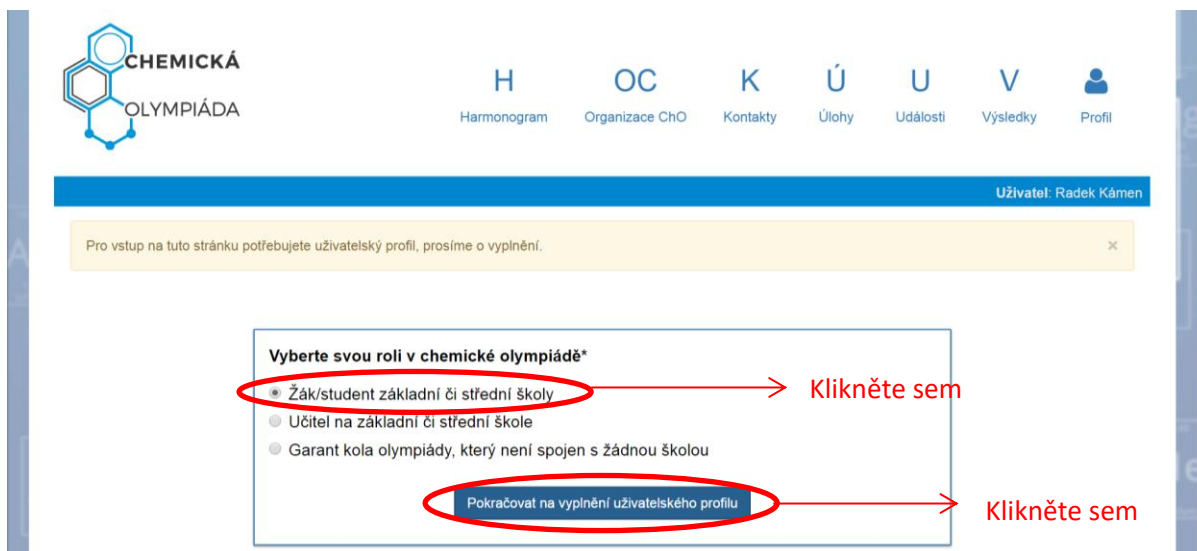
CHEMICKÁ OLYMPIÁDA

H Harmonogram
OC Organizace ChO
K Kontakty
Ú Úlohy
U Události
V Výsledky
Profil

Uživatel: Radek Kámen

Pro vstup na tuto stránku potřebujete uživatelský profil, prosíme o vyplnění.

×

Vyberte svou roli v chemické olympiádě*

Žák/student základní či střední školy
Učitel na základní či střední škole
Garant kola olympiády, který není spojen s žádnou školou

Pokračovat na vyplnění uživatelského profilu

Klikněte sem

Klikněte sem